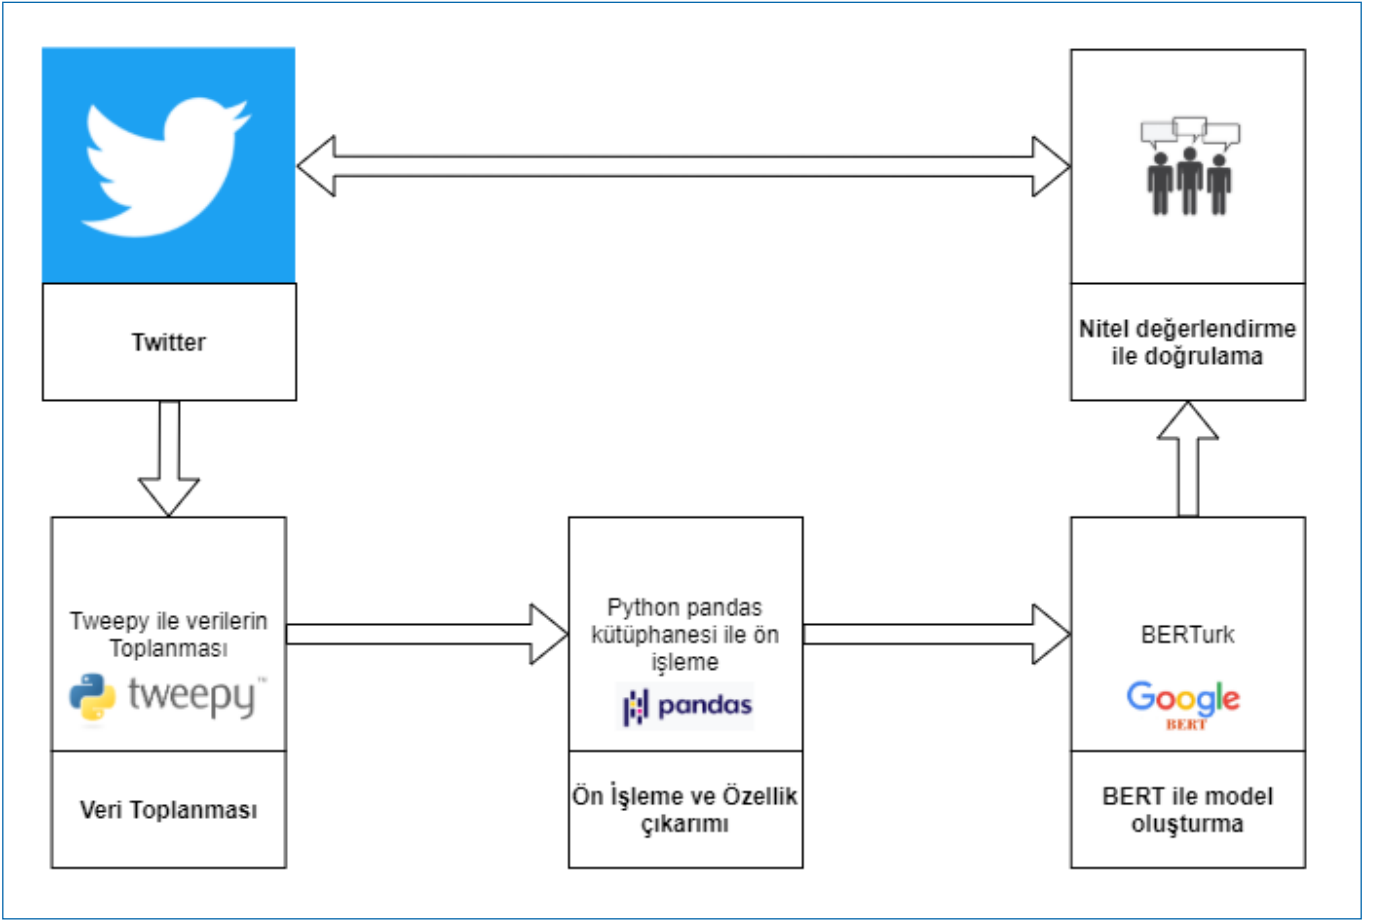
Twitter

Nitel değerlendirme ile doğrulama

Tweepy ile verilerin Toplanması

tweepy

Veri Toplanması

Python pandas kütüphanesi ile ön işleme

pandas

Ön İşleme ve Özellik çıkarımı

BERTurk

Google

BERT

BERT ile model oluşturma